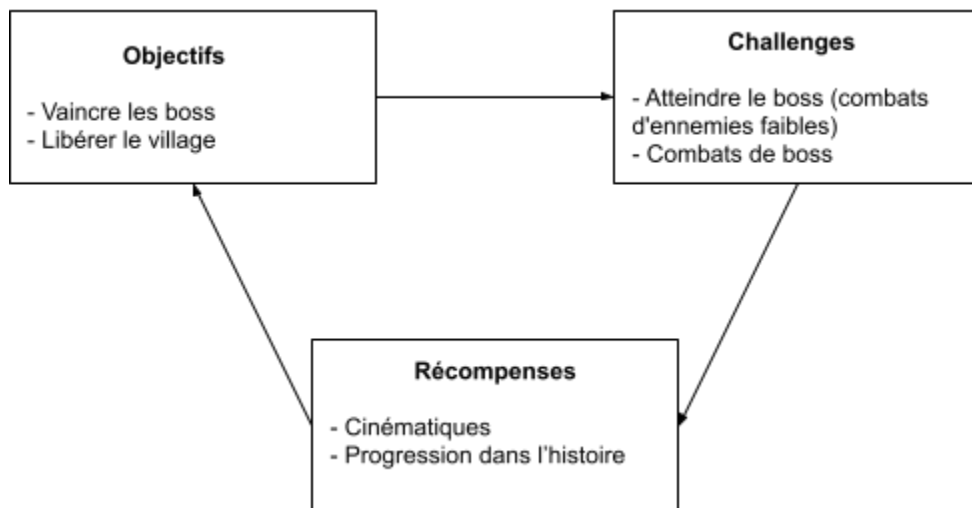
**Objectifs**

- Vaincre les boss
- Libérer le village

**Challenges**

- Atteindre le boss (combats d'ennemies faibles)
- Combats de boss

**Récompenses**

- Cinématiques
- Progression dans l'histoire